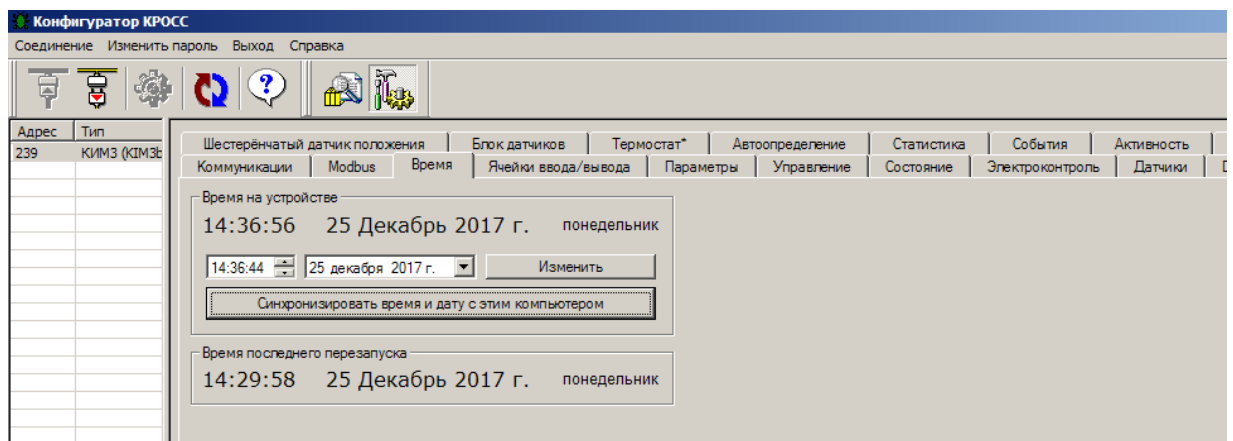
Конфигуратор КРОСС

Соединение Изменить пароль Выход Справка

| Адрес | Тип |
|---|---|
| 239 | КИМ3 (KIM3b |

Шестерёнчатый датчик положения | Блок датчиков | Термостат* | Автоопределение | Статистика | События | Активность

Коммуникации | Modbus | Время | Ячейки ввода/вывода | Параметры | Управление | Состояние | Электроконтроль | Датчики

Время на устройстве

14:36:56 25 Декабрь 2017 г. понедельник

14:36:44 25 декабря 2017 г. Изменить

Синхронизировать время и дату с этим компьютером

Время последнего перезапуска

14:29:58 25 Декабрь 2017 г. понедельник